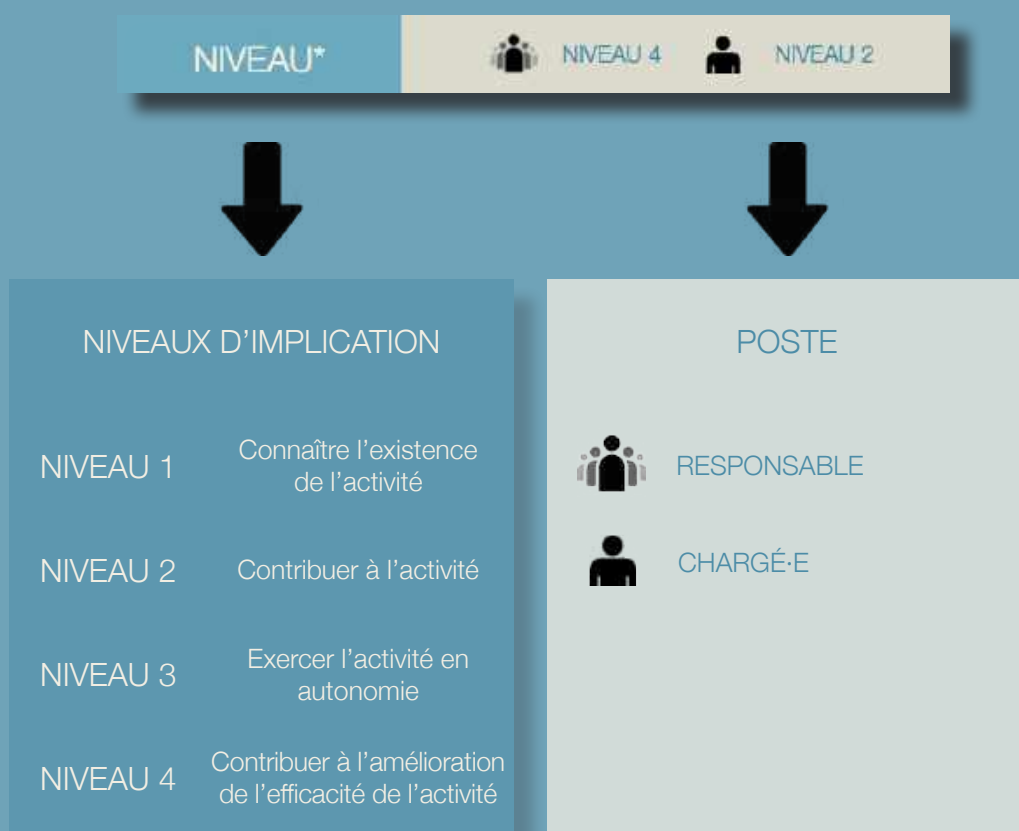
NIVEAU*

NIVEAU 4 NIVEAU 2

NIVEAUX D’IMPLICATION

NIVEAU 1 Connaître l’existence de l’activité

NIVEAU 2 Contribuer à l’activité

NIVEAU 3 Exercer l’activité en autonomie

NIVEAU 4 Contribuer à l’amélioration de l’efficacité de l’activité

POSTE

RESPONSABLE

CHARGÉ·E